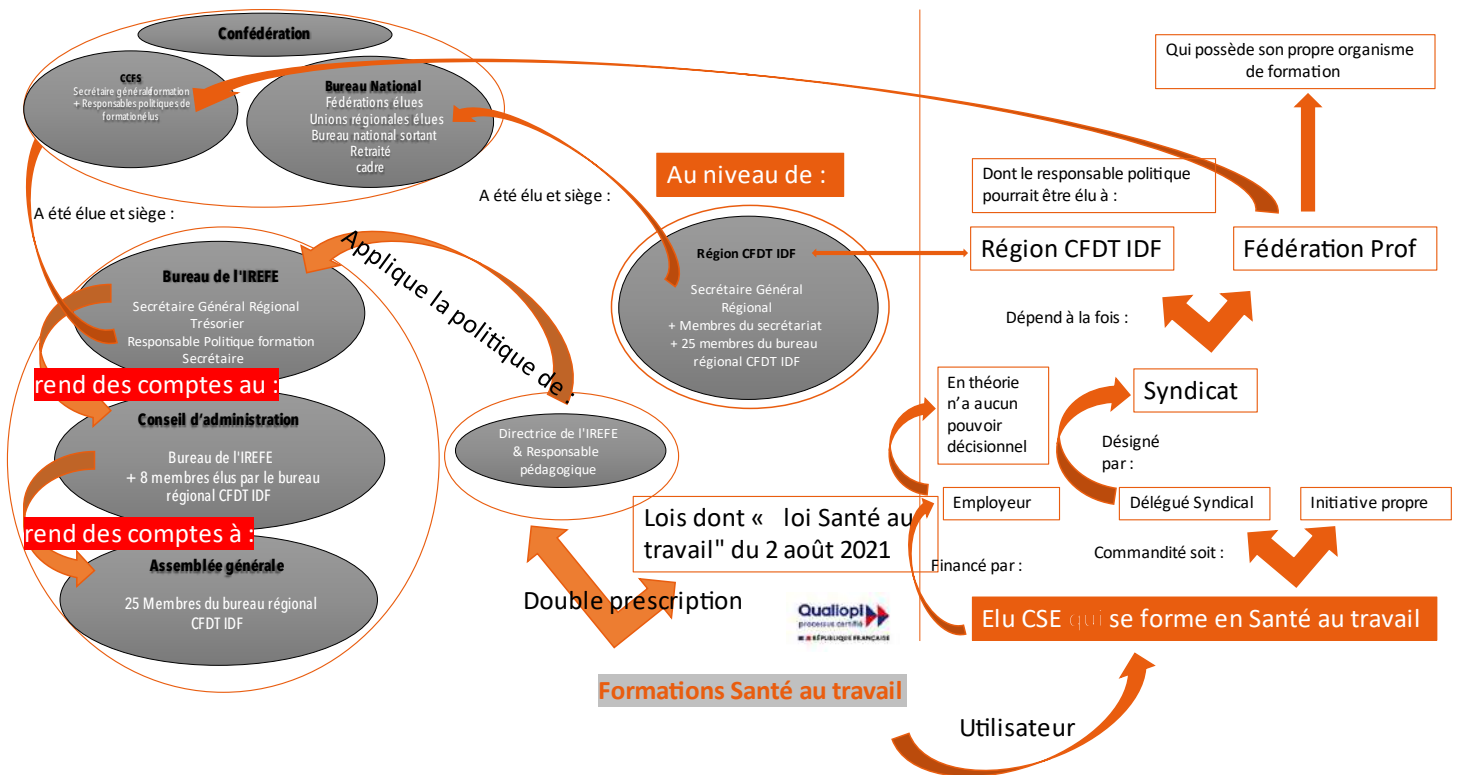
Confédération

CCFS
Secrétaire général formation
+ Responsables politiques de formation élus

Bureau National
Fédérations élues
Unions régionales élues
Bureau national sortant
Retraité
cadre

A été élue et siège :

A été élu et siège :

Au niveau de :

Bureau de l'IREFE
Secrétaire Général Régional
Trésorier
Responsable Politique formation
Secrétaire

Applique la politique de :

rend des comptes au :

Conseil d'administration
Bureau de l'IREFE
+ 8 membres élus par le bureau régional CFDT IDF

rend des comptes à :

Assemblée générale
25 Membres du bureau régional CFDT IDF

Région CFDT IDF
Secrétaire Général Régional
+ Membres du secrétariat
+ 25 membres du bureau régional CFDT IDF

Directrice de l'IREFE & Responsable pédagogique

Lois dont « loi Santé au travail" du 2 août 2021

Double prescription

Qualiopi processus certifié RÉPUBLIQUE FRANÇAISE

Formations Santé au travail

Qui possède son propre organisme de formation

Dont le responsable politique pourrait être élu à :

Région CFDT IDF

Fédération Prof

Dépend à la fois :

En théorie n'a aucun pouvoir décisionnel

Syndicat

Désigné par :

Employeur

Délégué Syndical

Initiative propre

Commandité soit :

Financé par :

Elu CSE qui se forme en Santé au travail

Utilisateur